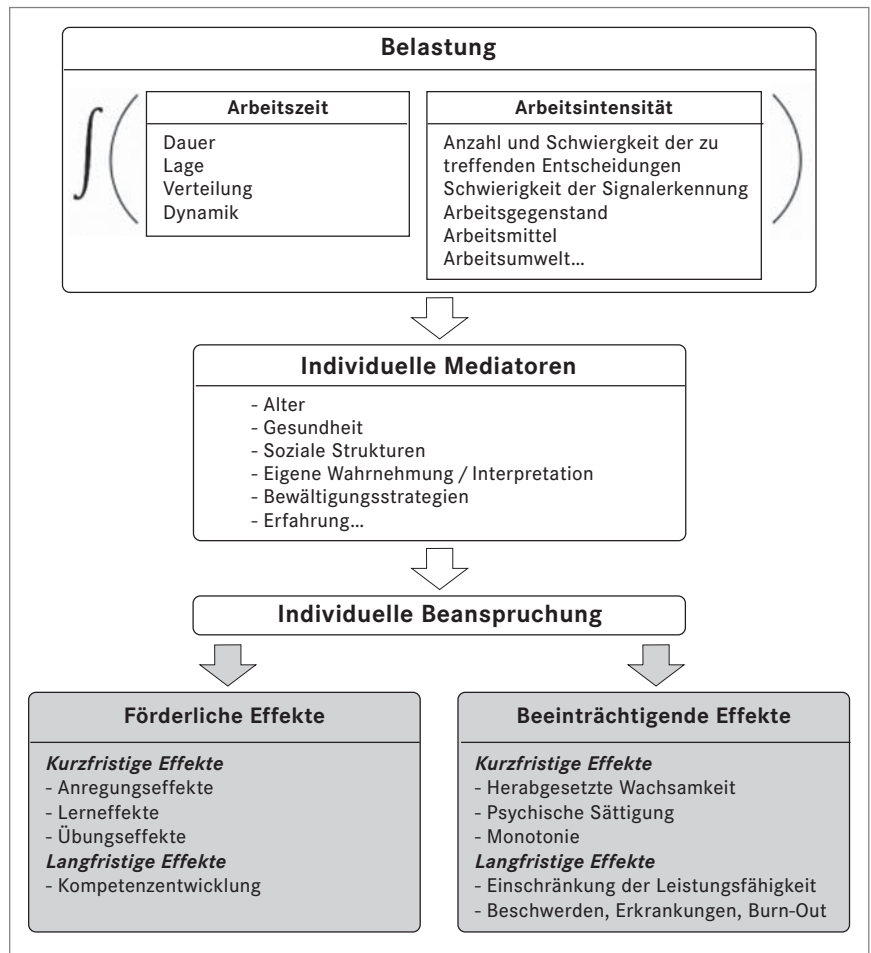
Belastung

$\int\Big($

Arbeitszeit

Dauer
Lage
Verteilung
Dynamik

Arbeitsintensität

Anzahl und Schwiergkeit der zu treffenden Entscheidungen
Schwierigkeit der Signalerkennung
Arbeitsgegenstand
Arbeitsmittel
Arbeitsumwelt…

$\Big)$

Individuelle Mediatoren

- Alter
- Gesundheit
- Soziale Strukturen
- Eigene Wahrnehmung / Interpretation
- Bewältigungsstrategien
- Erfahrung…

Individuelle Beanspruchung

Förderliche Effekte

Kurzfristige Effekte
- Anregungseffekte
- Lerneffekte
- Übungseffekte
Langfristige Effekte
- Kompetenzentwicklung

Beeinträchtigende Effekte

Kurzfristige Effekte
- Herabgesetzte Wachsamkeit
- Psychische Sättigung
- Monotonie
Langfristige Effekte
- Einschränkung der Leistungsfähigkeit
- Beschwerden, Erkrankungen, Burn-Out